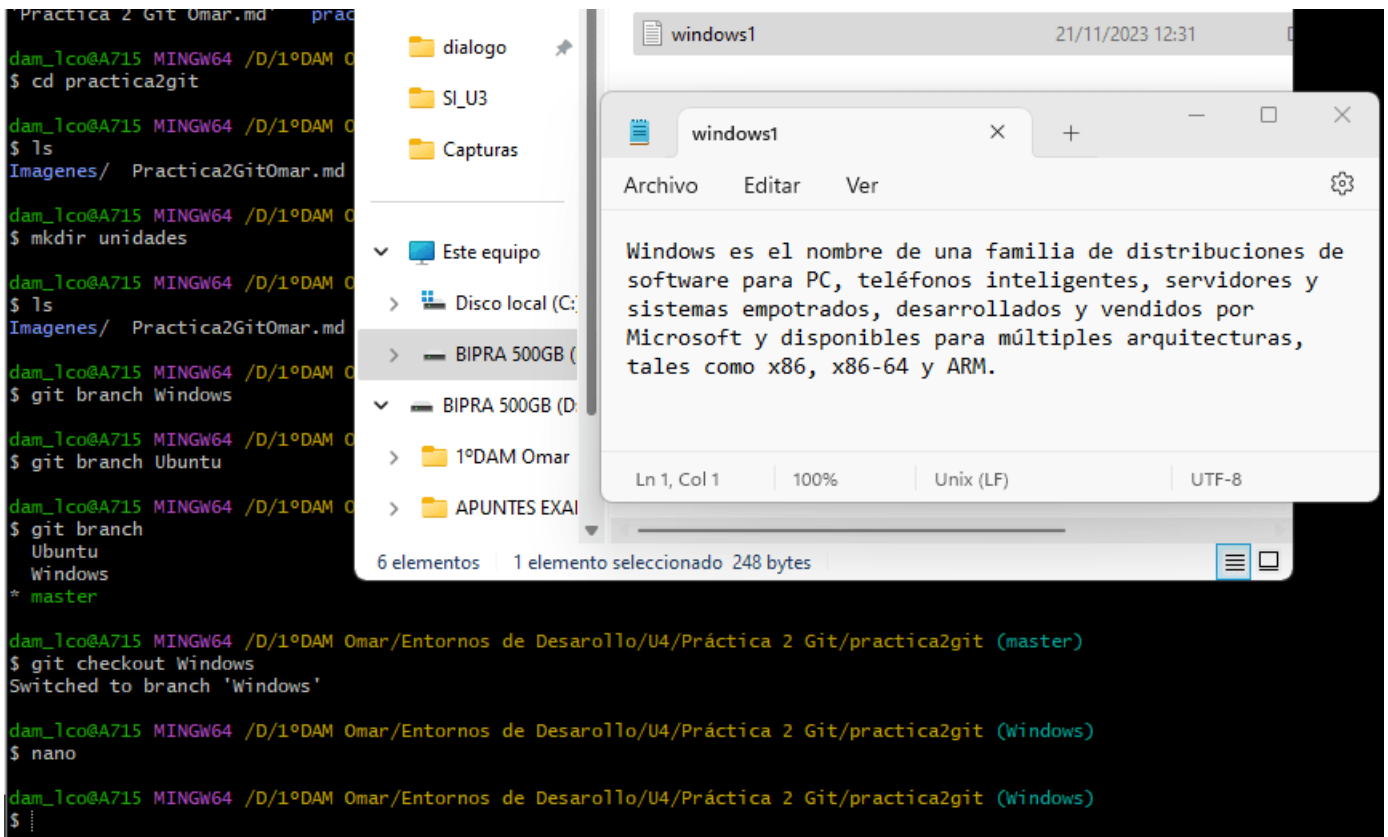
'Practica 2 Git Omar.md' prac

dam_lco@A715 MINGW64 /D/1ºDAM O
$ cd practica2git

dam_lco@A715 MINGW64 /D/1ºDAM O
$ ls
Imagenes/ Practica2GitOmar.md

dam_lco@A715 MINGW64 /D/1ºDAM O
$ mkdir unidades

dam_lco@A715 MINGW64 /D/1ºDAM O
$ ls
Imagenes/ Practica2GitOmar.md

dam_lco@A715 MINGW64 /D/1ºDAM O
$ git branch Windows

dam_lco@A715 MINGW64 /D/1ºDAM O
$ git branch Ubuntu

dam_lco@A715 MINGW64 /D/1ºDAM O
$ git branch
  Ubuntu
  Windows
* master

dam_lco@A715 MINGW64 /D/1ºDAM Omar/Entornos de Desarollo/U4/Práctica 2 Git/practica2git (master)
$ git checkout Windows
Switched to branch 'Windows'

dam_lco@A715 MINGW64 /D/1ºDAM Omar/Entornos de Desarollo/U4/Práctica 2 Git/practica2git (Windows)
$ nano

dam_lco@A715 MINGW64 /D/1ºDAM Omar/Entornos de Desarollo/U4/Práctica 2 Git/practica2git (Windows)
$

dialogo
SI_U3
Capturas
Este equipo
Disco local (C:)
BIPRA 500GB (
BIPRA 500GB (D:
1ºDAM Omar
APUNTES EXA
6 elementos 1 elemento seleccionado 248 bytes

windows1 21/11/2023 12:31

windows1
Archivo Editar Ver

Windows es el nombre de una familia de distribuciones de software para PC, teléfonos inteligentes, servidores y sistemas empotrados, desarrollados y vendidos por Microsoft y disponibles para múltiples arquitecturas, tales como x86, x86-64 y ARM.

Ln 1, Col 1 100% Unix (LF) UTF-8